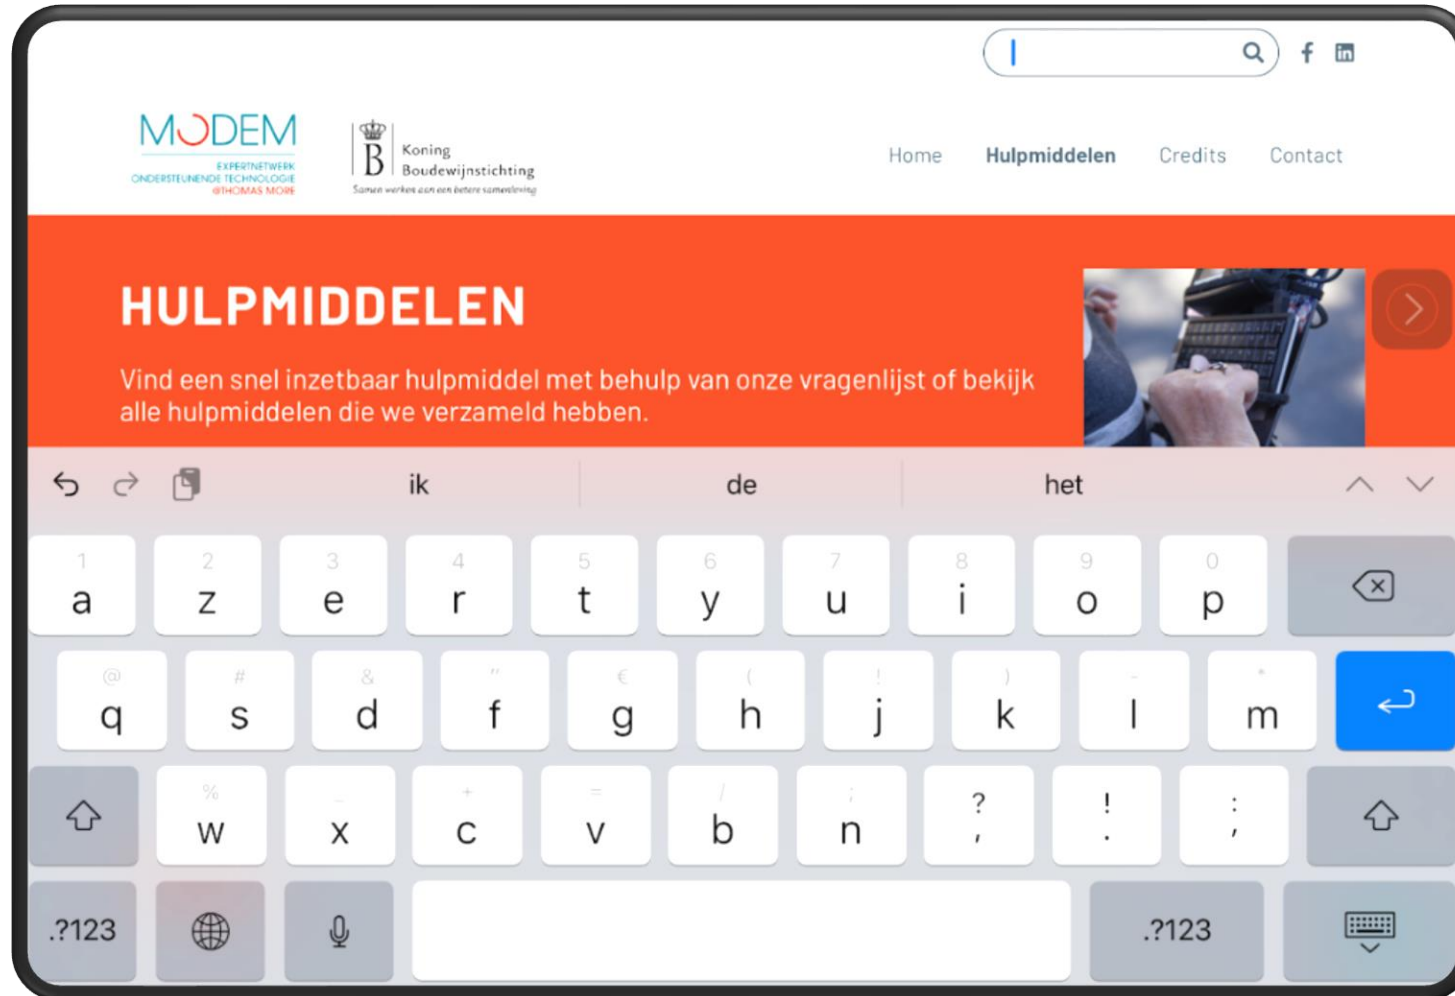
MODEM
EXPERTNETWERK
ONDERSTEUNENDE TECHNOLOGIE
@THOMAS MORE

B Koning Boudewijnstichting
Samen werken aan een betere samenleving

Home Hulpmiddelen Credits Contact

HULPMIDDELEN

Vind een snel inzetbaar hulpmiddel met behulp van onze vragenlijst of bekijk alle hulpmiddelen die we verzameld hebben.

ik de het

1 a 2 z 3 e 4 r 5 t 6 y 7 u 8 i 9 o 0 p

@ q # s & d " f € g ( h ! j ) k - l * m

% w - x + c = v / b ; n ? , ! . : ;

.?123 .?123